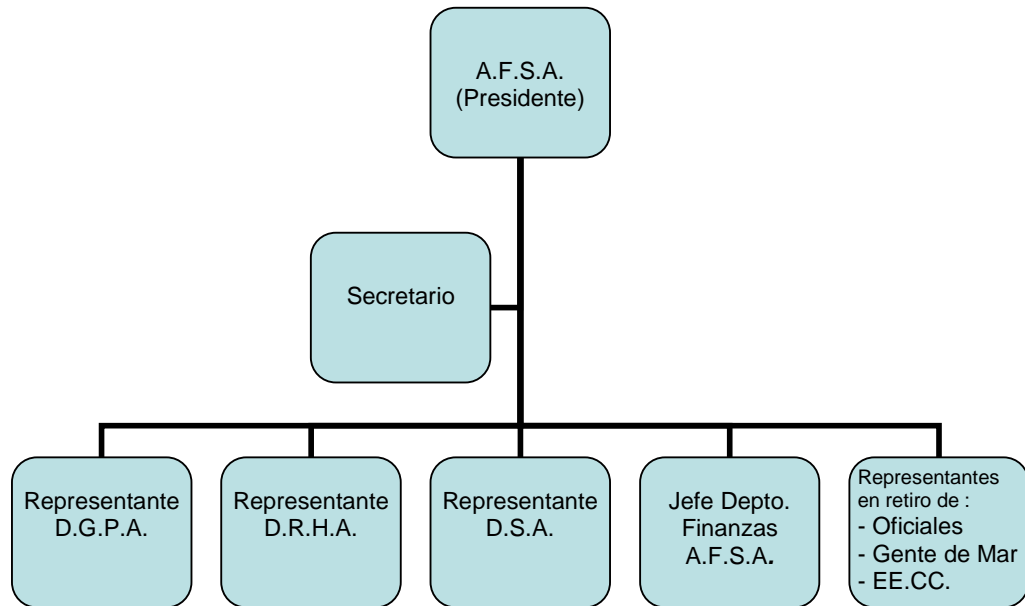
A.F.S.A.
(Presidente)

Secretario

Representante
D.G.P.A.

Representante
D.R.H.A.

Representante
D.S.A.

Jefe Depto.
Finanzas
A.F.S.A.

Representantes
en retiro de :
- Oficiales
- Gente de Mar
- EE.CC.